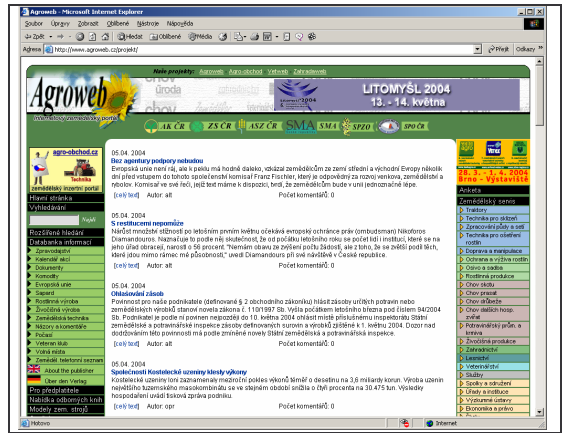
Agroweb - Microsoft Internet Explorer

Soubor Úpravy Zobrazit Oblíbené Nástroje Nápověda

Zpět Hledat Oblíbené Média

Adresa http://www.agroweb.cz/projekt/ Přejít Odkazy

Naše projekty: Agroweb Agro-obchod Vetweb Zahradaweb

Agroweb

internetový zemědělský portál

LITOMYŠL 2004
13. - 14. května

AK ČR ZS ČR ASZ ČR SMA SPZO SPO ČR

agro-obchod.cz
zemědělský inzertní portál

Hlavní stránka
Vyhledávání
Hledat
Rozšířené hledání
Databanka informací
Zpravodajství
Kalendář akcí
Dokumenty
Komodity
Evropská unie
Legislativa
Rostlinná výroba
Živočišná výroba
Zemědělská technika
Názory a komentáře
Počasí
Veterinární
Volná místa
Zemědělský telefonní seznam
About the publisher
Über den Verlag
Pro předplatitele
Nabídka odborných knih
Modely zem. strojů

05.04.2004
Bez agentury podpory nebudou
Evropská unie není ráj, ale k peklu má hodně daleko, vzkázal zemědělcům ze země střední a východní Evropy několik dní před vstupem do tohoto společenství komisař Franz Fischler, který je odpovědný za rozvoj venkova, zemědělství a rybolov. Komisař ve své řeči, jejíž text máme k dispozici, bral, že zemědělcům bude v unii jednoznačně lépe.
[celý text] Autor: alt Počet komentářů: 0

05.04.2004
S restitucemi nepomůže
Nárůst množství stížností po letošním prvním květnu očekává evropský ochránce práv (ombudsman) Nikeforos Diamandouros. Naznačuje to podle něj skutečnost, že od počátku letošního roku se počet lidí i institucí, které se na jeho úřad obracejí, narostl o 56 procent. "Nemám obavu ze zvýšení počtu žádostí, ale z toho, že se zvýší podíl těch, které jdou mimo rámec mé působnosti," uvedl Diamandouros při své návštěvě v České republice.
[celý text] Autor: alt Počet komentářů: 0

05.04.2004
Ohlašování zásob
Povinnost pro naše podnikatele (definované § 2 obchodního zákoníku) hlásit zásoby určitých potravin nebo zemědělských výrobků stanoví novela zákona č. 110/1997 Sb. Vyšla počátkem letošního března pod číslem 94/2004 Sb. Podnikatelé je podle ní povinni nejpozději do 10. května 2004 ohlásit místně příslušnému inspektorátu Státní zemědělské a potravinářské inspekce zásoby definovaných surovin a výrobků zjištěné k 1. květnu 2004. Dozor nad dodržováním této povinnosti má podle zmíněné novely Státní zemědělská a potravinářská inspekce.
[celý text] Autor: alt Počet komentářů: 0

05.04.2004
Společnosti Kostelecké uzeniny klesly výkony
Kostelecké uzeniny loni zaznamenaly meziroční pokles výkonů téměř o desetinu na 3,6 miliardy korun. Výroba uzenin největšího tuzemského masozpracovatele se ve stejném období snížila o čtyři procenta na 30.475 tun. Výsledky hospodaření uvedl tiskový zpráva podniku.
[celý text] Autor: opr Počet komentářů: 0

28.3. - 1.4. 2004
Brno - Výstaviště

Anketa
Zemědělský servis
Traktory
Technika pro sklizeň
Zpracování půdy a setí
Technika pro ošetření rostlin
Doprava a manipulace
Ochrana a výživa rostlin
Osivo a sadba
Rostlinná produkce
Chov skotu
Chov prasat
Chov drůbeže
Chov ostatních hosp. zvířat
Potravinářský prům. a krmiva
Živočišná produkce
Zahradnictví
Lesnictví
Veterinářství
Služby
Spolky a sdružení
Úřady a instituce
Výzkumné ústavy
Ekonomika a právo

Hotovo Internet